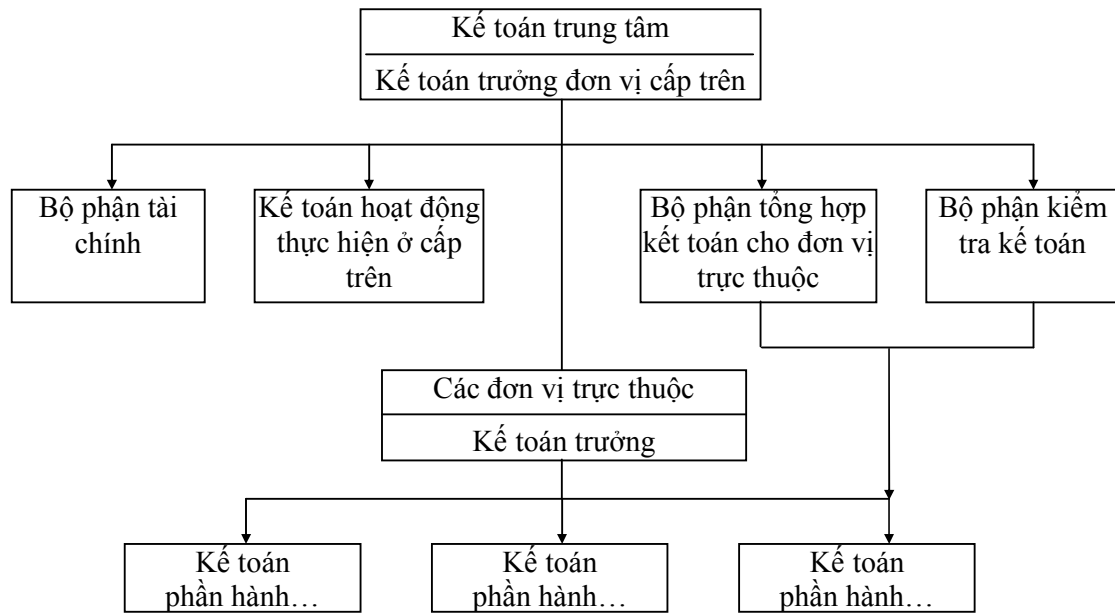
Kế toán trung tâm
Kế toán trưởng đơn vị cấp trên

Bộ phận tài chính

Kế toán hoạt động thực hiện ở cấp trên

Bộ phận tổng hợp kết toán cho đơn vị trực thuộc

Bộ phận kiểm tra kế toán

Các đơn vị trực thuộc
Kế toán trưởng

Kế toán phần hành…

Kế toán phần hành…

Kế toán phần hành…